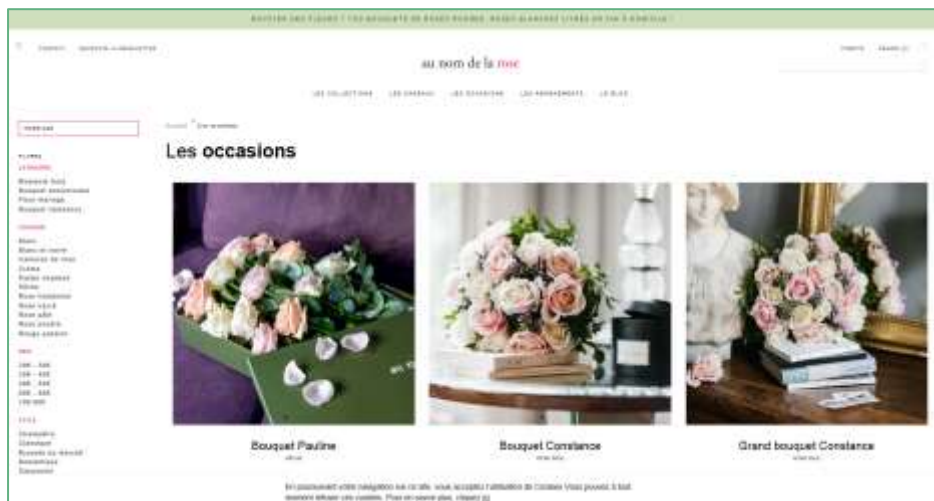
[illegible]

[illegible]

au nom de la rose

LES COLLECTIONS LES CADEAUX LES OCCASIONS LES ABONNEMENTS LE BLOG

Accueil > Les occasions

Les occasions

FLEURS

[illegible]

Bouquet Pauline

Bouquet Constance

Grand bouquet Constance

En poursuivant votre navigation sur ce site, vous acceptez l'utilisation de Cookies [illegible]